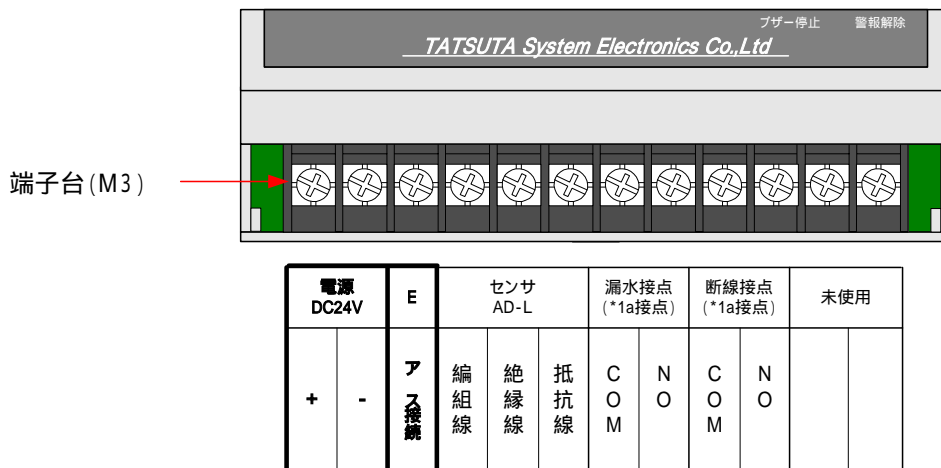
ブザー停止　警報解除

TATSUTA System Electronics Co.,Ltd

端子台(M3)

| 電源 DC24V | | E | センサ AD-L | | | 漏水接点 (*1a接点) | | 断線接点 (*1a接点) | | 未使用 | |
|---|---|---|---|---|---|---|---|---|---|---|---|
| + | - | アース接続 | 編組線 | 絶縁線 | 抵抗線 | COM | NO | COM | NO | | |